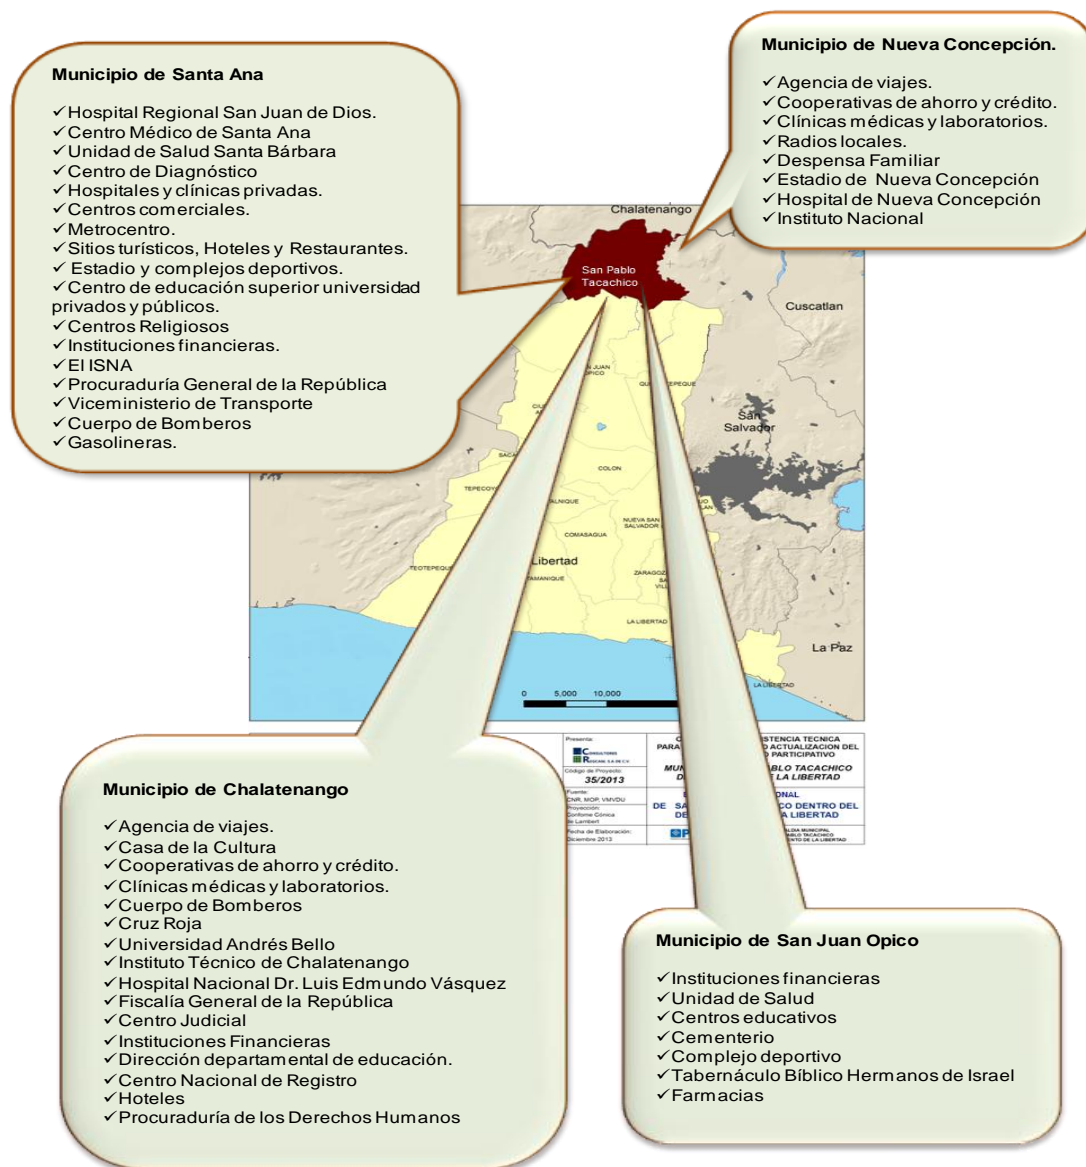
Municipio de Santa Ana

✓Hospital Regional San Juan de Dios.
✓Centro Médico de Santa Ana
✓Unidad de Salud Santa Bárbara
✓Centro de Diagnóstico
✓Hospitales y clínicas privadas.
✓Centros comerciales.
✓Metrocentro.
✓Sitios turísticos, Hoteles y Restaurantes.
✓ Estadio y complejos deportivos.
✓Centro de educación superior universidad privados y públicos.
✓Centros Religiosos
✓Instituciones financieras.
✓El ISNA
✓Procuraduría General de la República
✓Viceministerio de Transporte
✓Cuerpo de Bomberos
✓Gasolineras.

Municipio de Nueva Concepción.

✓Agencia de viajes.
✓Cooperativas de ahorro y crédito.
✓Clínicas médicas y laboratorios.
✓Radios locales.
✓Despensa Familiar
✓Estadio de Nueva Concepción
✓Hospital de Nueva Concepción
✓Instituto Nacional

Chalatenango
San Pablo Tacachico
Cuscatlan
SAN JUAN OPICO
QUEZALTEPEQUE
San Salvador
SACA
COLON
TEPECOYO
JALNIQUE
COMASAGUA
NUEVA SAN SALVADOR
Libertad
TEOTEPEQUE
TAMANIQUE
ZARAGOZA
LA LIBERTAD
La Paz
LA LIBERTAD
0 5,000 10,000

Presenta:
CONSULTORES
Código de Proyecto:
35/2013
Fuente:
CNR, MOP, VMVDU
Proyección:
Conforme Cónica de Lambert
Fecha de Elaboración:
Diciembre 2013
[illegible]ISTENCIA TECNICA
PARA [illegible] ACTUALIZACION DEL
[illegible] PARTICIPATIVO
MUN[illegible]BLO TACACHICO
D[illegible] LA LIBERTAD
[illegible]ONAL
DE SA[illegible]CO DENTRO DEL
DE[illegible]A LIBERTAD

Municipio de Chalatenango

✓Agencia de viajes.
✓Casa de la Cultura
✓Cooperativas de ahorro y crédito.
✓Clínicas médicas y laboratorios.
✓Cuerpo de Bomberos
✓Cruz Roja
✓Universidad Andrés Bello
✓Instituto Técnico de Chalatenango
✓Hospital Nacional Dr. Luis Edmundo Vásquez
✓Fiscalía General de la República
✓Centro Judicial
✓Instituciones Financieras
✓Dirección departamental de educación.
✓Centro Nacional de Registro
✓Hoteles
✓Procuraduría de los Derechos Humanos

Municipio de San Juan Opico

✓Instituciones financieras
✓Unidad de Salud
✓Centros educativos
✓Cementerio
✓Complejo deportivo
✓Tabernáculo Bíblico Hermanos de Israel
✓Farmacias